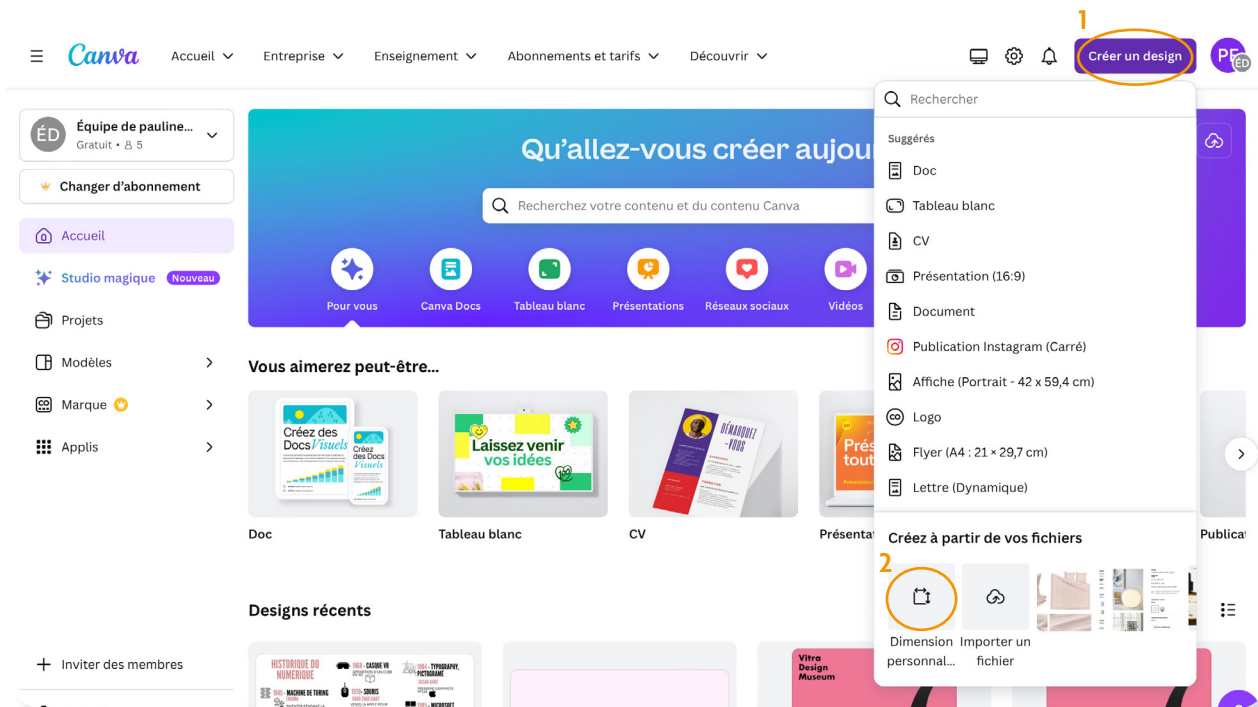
Canva Accueil Entreprise Enseignement Abonnements et tarifs Découvrir

1

Créer un design

PE ÉD

ÉD Équipe de pauline... Gratuit • 5

Changer d'abonnement

Accueil

Studio magique Nouveau

Projets

Modèles

Marque

Applis

Inviter des membres

Qu'allez-vous créer aujou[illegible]

Recherchez votre contenu et du contenu Canva

Pour vous Canva Docs Tableau blanc Présentations Réseaux sociaux Vidéos

Vous aimerez peut-être...

Créez des Docs Visuels

Créez des Docs Visuels

Laissez venir vos idées

DÉMARQUEZ-VOUS

Prés tout

Doc Tableau blanc CV Présentat Publicat

Designs récents

HISTORIQUE DU NUMÉRIQUE

Vitra Design Museum

Rechercher

Suggérés

Doc

Tableau blanc

CV

Présentation (16:9)

Document

Publication Instagram (Carré)

Affiche (Portrait - 42 x 59,4 cm)

Logo

Flyer (A4 : 21 × 29,7 cm)

Lettre (Dynamique)

Créez à partir de vos fichiers

2

Dimension personnal...

Importer un fichier